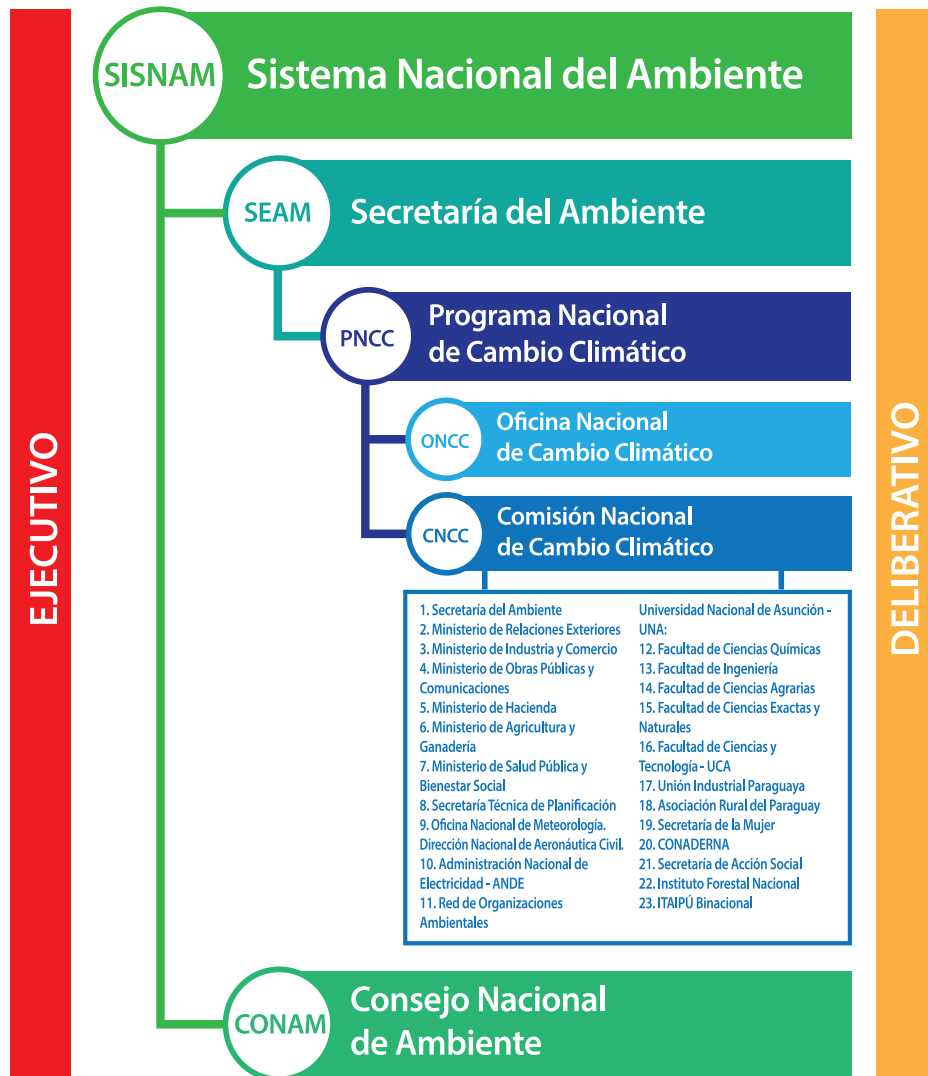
EJECUTIVO

SISNAM Sistema Nacional del Ambiente

SEAM Secretaría del Ambiente

PNCC Programa Nacional de Cambio Climático

ONCC Oficina Nacional de Cambio Climático

CNCC Comisión Nacional de Cambio Climático

1. Secretaría del Ambiente
2. Ministerio de Relaciones Exteriores
3. Ministerio de Industria y Comercio
4. Ministerio de Obras Públicas y Comunicaciones
5. Ministerio de Hacienda
6. Ministerio de Agricultura y Ganadería
7. Ministerio de Salud Pública y Bienestar Social
8. Secretaría Técnica de Planificación
9. Oficina Nacional de Meteorología. Dirección Nacional de Aeronáutica Civil.
10. Administración Nacional de Electricidad - ANDE
11. Red de Organizaciones Ambientales

Universidad Nacional de Asunción - UNA:
12. Facultad de Ciencias Químicas
13. Facultad de Ingeniería
14. Facultad de Ciencias Agrarias
15. Facultad de Ciencias Exactas y Naturales
16. Facultad de Ciencias y Tecnología - UCA
17. Unión Industrial Paraguaya
18. Asociación Rural del Paraguay
19. Secretaría de la Mujer
20. CONADERNA
21. Secretaría de Acción Social
22. Instituto Forestal Nacional
23. ITAIPÚ Binacional

CONAM Consejo Nacional de Ambiente

DELIBERATIVO